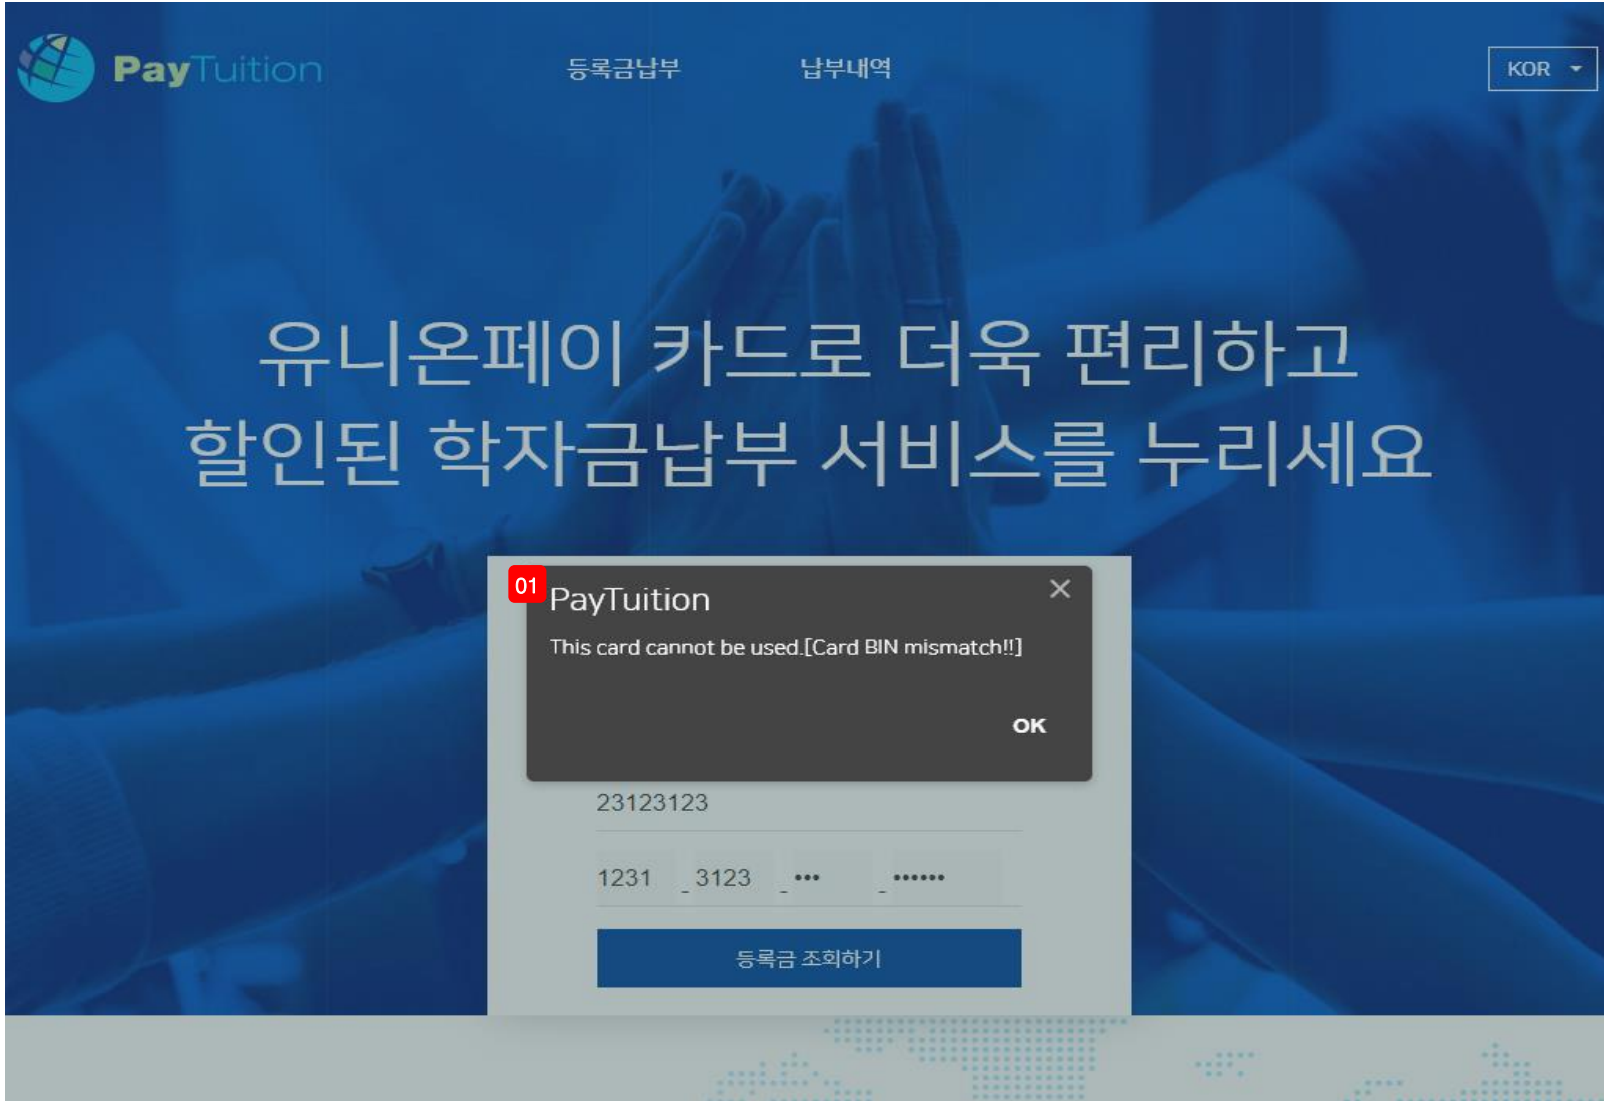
PayTuition

등록금납부

납부내역

KOR

유니온페이 카드로 더욱 편리하고
할인된 학자금납부 서비스를 누리세요

01

PayTuition

×

This card cannot be used.[Card BIN mismatch!!]

OK

23123123

1231 - 3123 - ••• - ••••••

등록금 조회하기